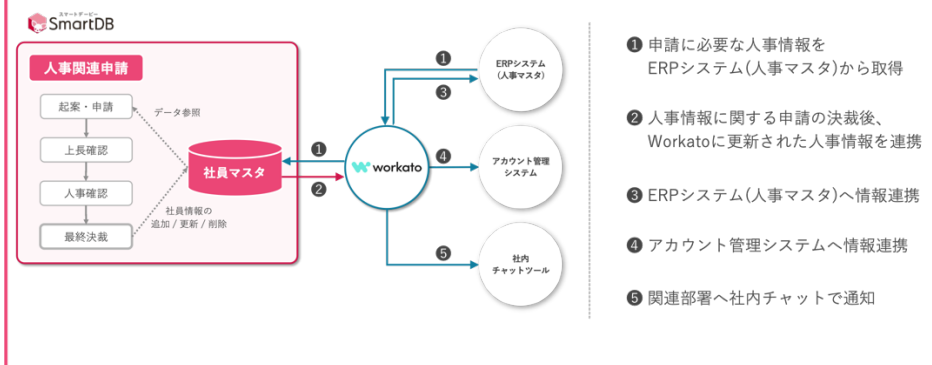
スマートデービー
SmartDB

人事関連申請

起案・申請
上長確認
人事確認
最終決裁

データ参照

社員マスタ

社員情報の
追加 / 更新 / 削除

❶
❷
workato

❶
❸
ERPシステム
(人事マスタ)

❹
アカウント管理
システム

❺
社内
チャットツール

❶ 申請に必要な人事情報を ERPシステム(人事マスタ)から取得

❷ 人事情報に関する申請の決裁後、Workatoに更新された人事情報を連携

❸ ERPシステム(人事マスタ)へ情報連携

❹ アカウント管理システムへ情報連携

❺ 関連部署へ社内チャットで通知